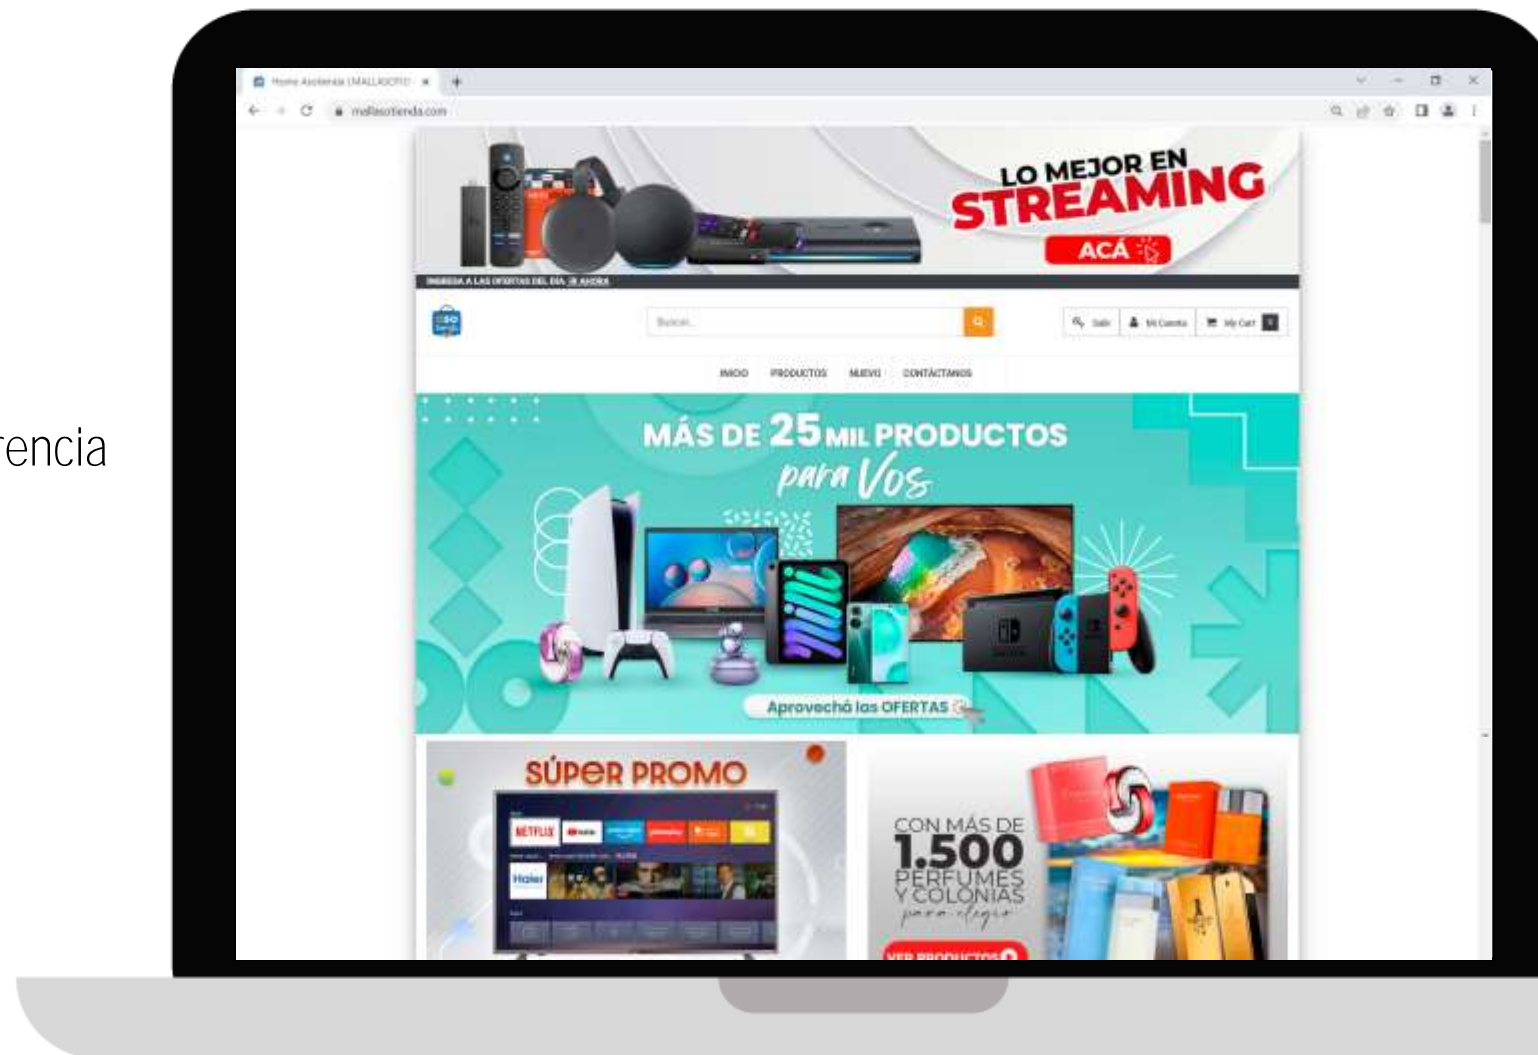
rencia

Home Asotienda (MALLASOTO) ×

mallasotienda.com

LO MEJOR EN STREAMING

ACÁ

INGRESA A LAS OFERTAS DEL DÍA ¡ES AHORA!

Buscar...

Salir

Mi Cuenta

My Cart

INICIO PRODUCTOS NUEVO CONTÁCTANOS

MÁS DE 25 MIL PRODUCTOS para Vos

Aprovechá las OFERTAS

SÚPER PROMO

NETFLIX

Haier

CON MÁS DE 1.500 PERFUMES Y COLONIAS para elegir

VER PRODUCTOS